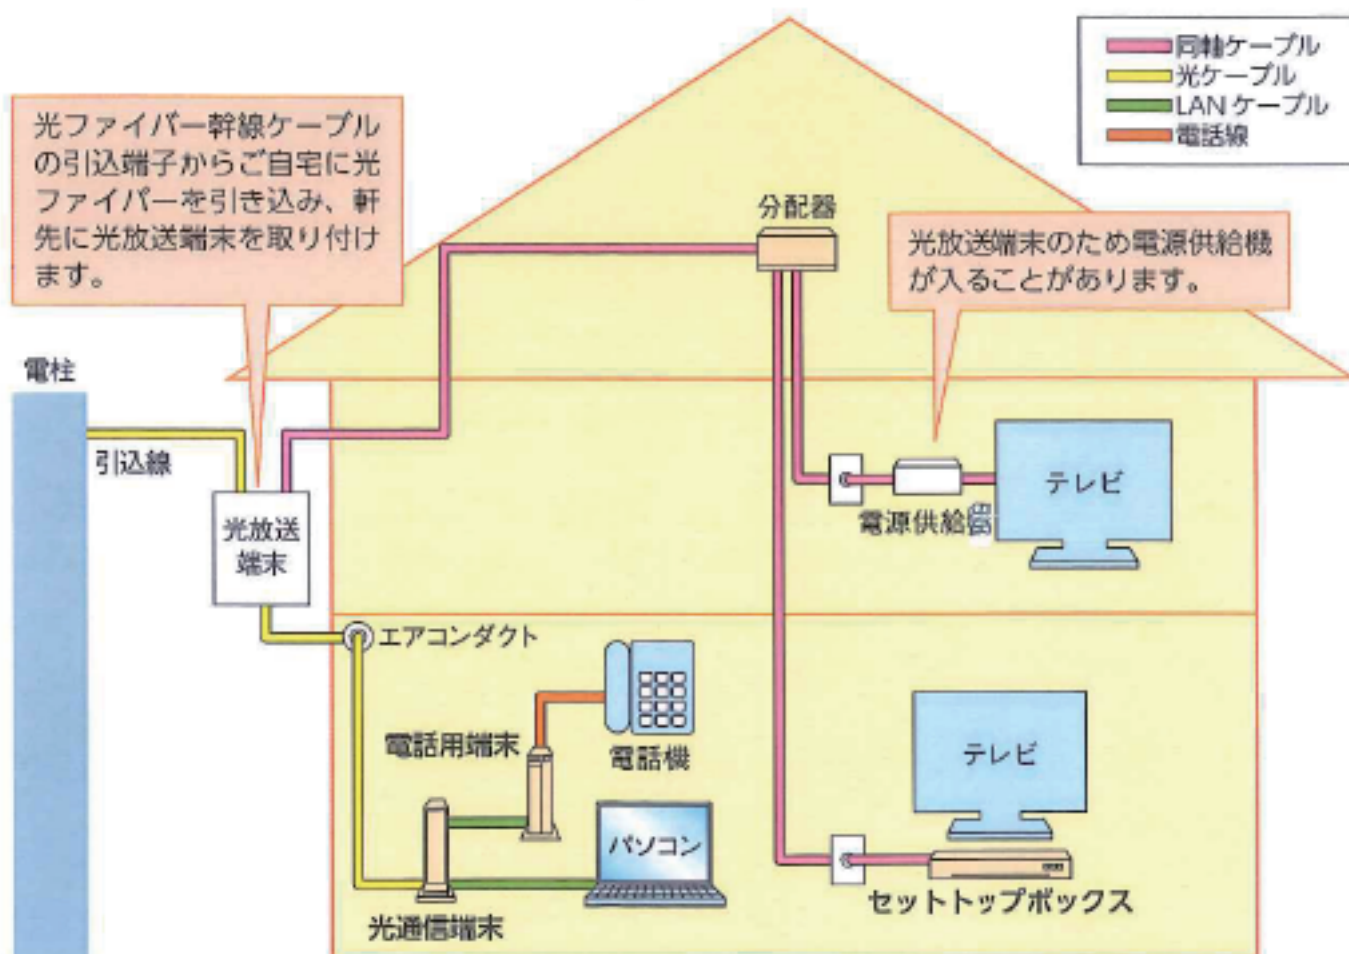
同軸ケーブル
光ケーブル
LAN ケーブル
電話線

光ファイバー幹線ケーブルの引込端子からご自宅に光ファイバーを引き込み、軒先に光放送端末を取り付けます。

分配器

光放送端末のため電源供給機が入ることがあります。

電柱

引込線

光放送端末

テレビ

電源供給器

エアコンダクト

電話用端末

電話機

テレビ

パソコン

光通信端末

セットトップボックス